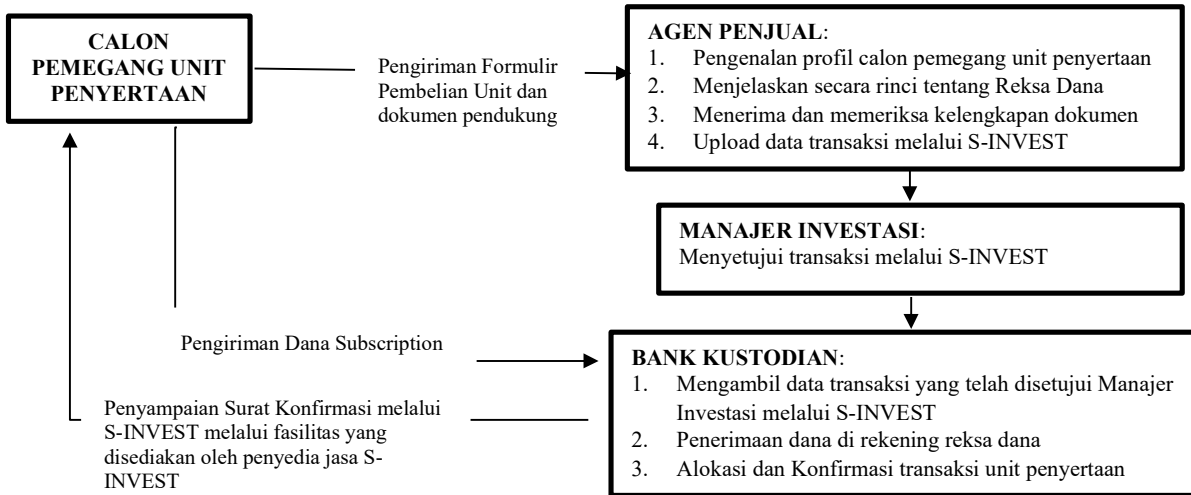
CALON PEMEGANG UNIT PENYERTAAN

Pengiriman Formulir Pembelian Unit dan dokumen pendukung

AGEN PENJUAL:
1. Pengenalan profil calon pemegang unit penyertaan
2. Menjelaskan secara rinci tentang Reksa Dana
3. Menerima dan memeriksa kelengkapan dokumen
4. Upload data transaksi melalui S-INVEST

MANAJER INVESTASI:
Menyetujui transaksi melalui S-INVEST

Pengiriman Dana Subscription

BANK KUSTODIAN:
1. Mengambil data transaksi yang telah disetujui Manajer Investasi melalui S-INVEST
2. Penerimaan dana di rekening reksa dana
3. Alokasi dan Konfirmasi transaksi unit penyertaan

Penyampaian Surat Konfirmasi melalui S-INVEST melalui fasilitas yang disediakan oleh penyedia jasa S-INVEST